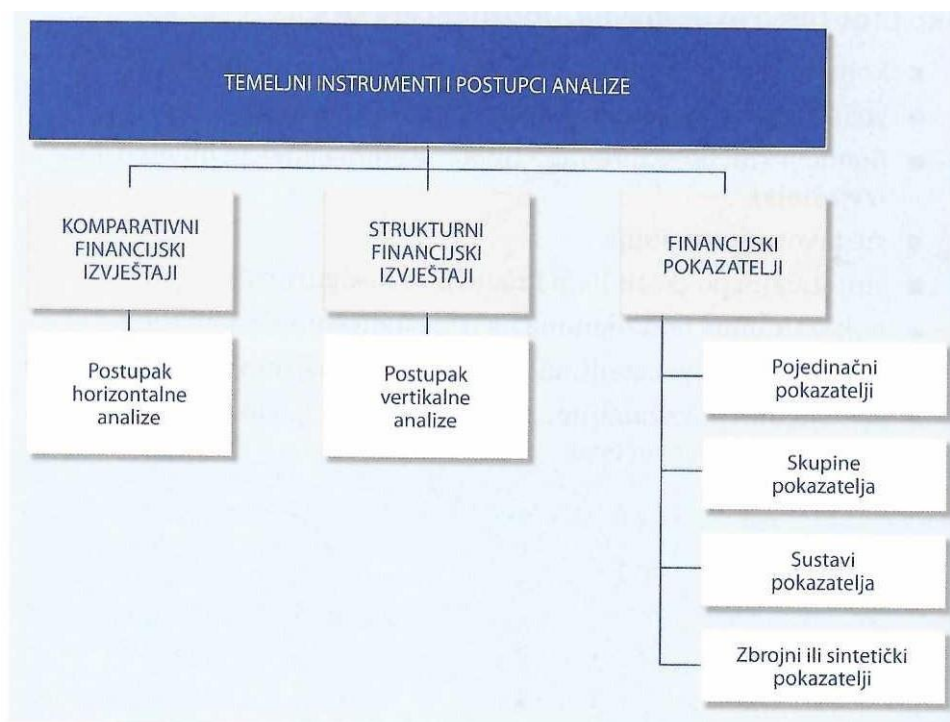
TEMELJNI INSTRUMENTI I POSTUPCI ANALIZE

KOMPARATIVNI FINANCIJSKI IZVJEŠTAJI

STRUKTURNI FINANCIJSKI IZVJEŠTAJI

FINANCIJSKI POKAZATELJI

Postupak horizontalne analize

Postupak vertikalne analize

Pojedinačni pokazatelji

Skupine pokazatelja

Sustavi pokazatelja

Zbrojni ili sintetički pokazatelji